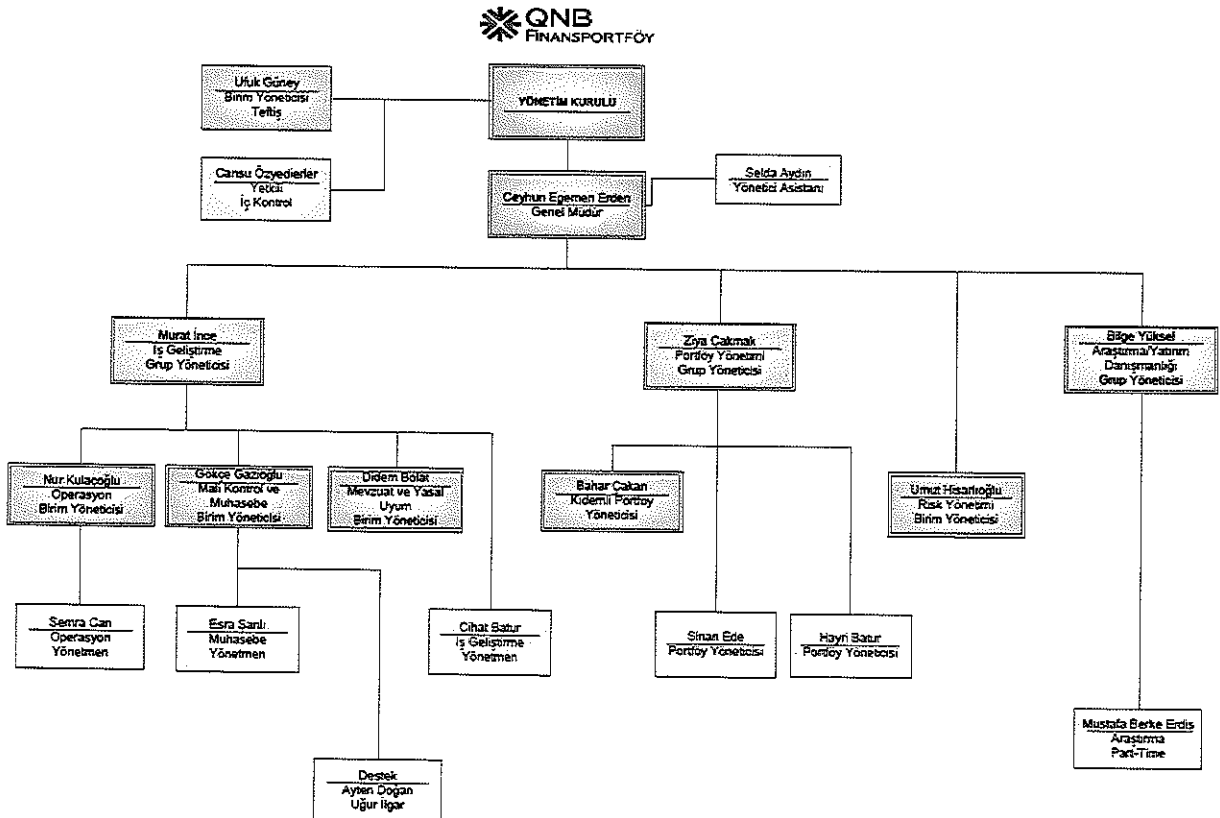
QNB FINANSPORTFÖY

Ufuk Güney
Birim Yöneticisi
Teftiş

YÖNETİM KURULU

Cansu Özyedierler
Yetkili
İç Kontrol

Ceyhun Egemen Erden
Genel Müdür

Selda Aydın
Yönetici Asistanı

Murat İnce
İş Geliştirme
Grup Yöneticisi

Ziya Çakmak
Portföy Yönetimi
Grup Yöneticisi

Bilge Yüksel
Araştırma/Yatırım Danışmanlığı
Grup Yöneticisi

Nur Kulaçoğlu
Operasyon
Birim Yöneticisi

Gökçe Gazioğlu
Mali Kontrol ve Muhasebe
Birim Yöneticisi

Didem Bolat
Mevzuat ve Yasal Uyum
Birim Yöneticisi

Bahar Çakan
Kıdemli Portföy Yöneticisi

Umut Hisarlıoğlu
Risk Yönetimi
Birim Yöneticisi

Semra Can
Operasyon
Yönetmen

Esra Sanlı
Muhasebe
Yönetmen

Cihat Batur
İş Geliştirme
Yönetmen

Sinan Ede
Portföy Yöneticisi

Hayri Batur
Portföy Yöneticisi

Mustafa Berke Erdiş
Araştırma
Part-Time

Destek
Ayten Doğan
Uğur Ilgar